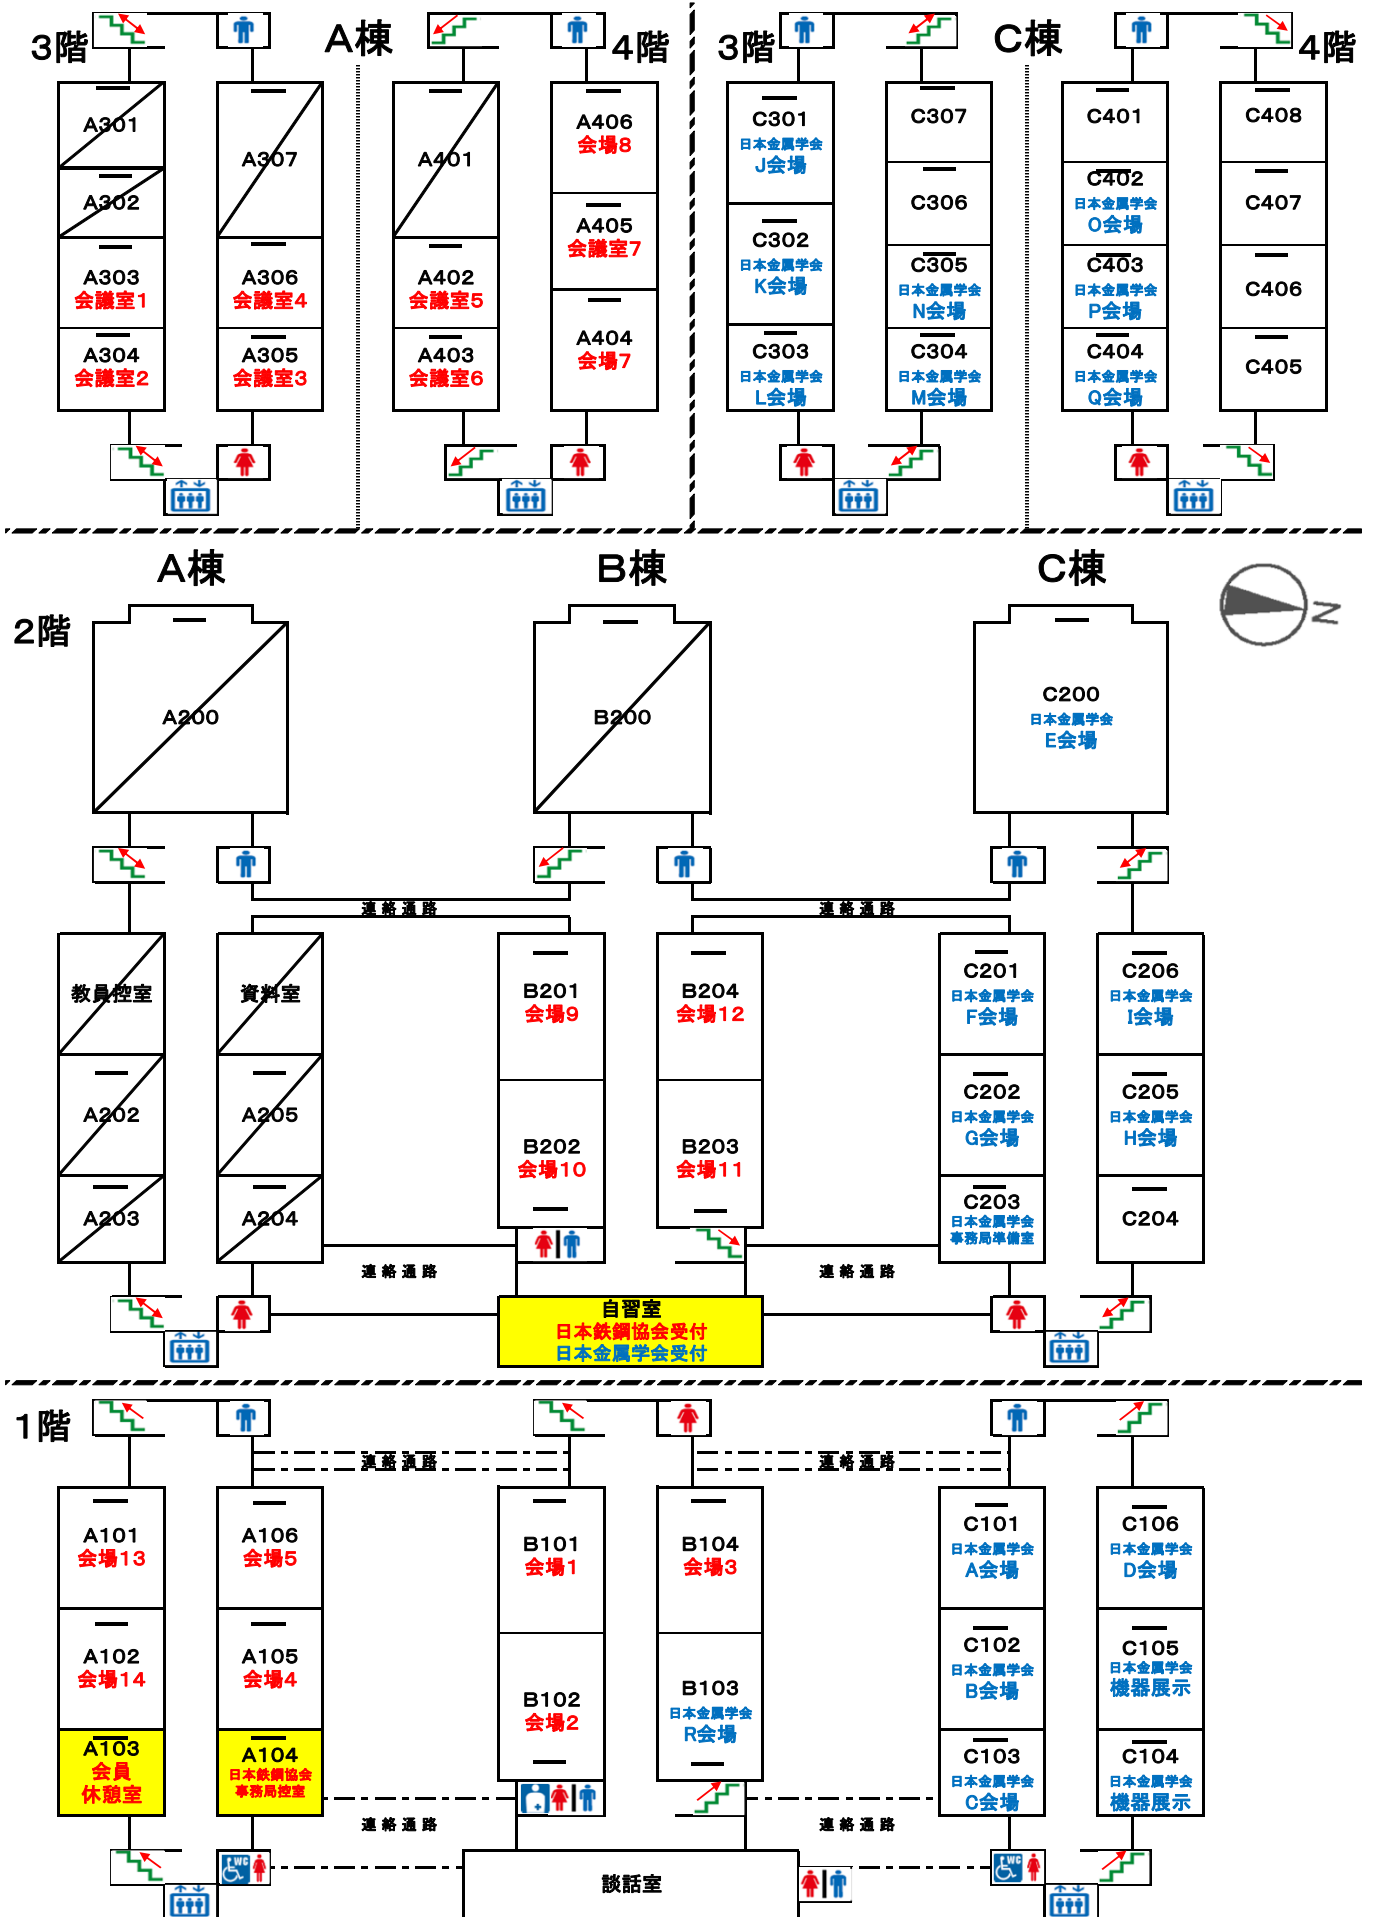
3階 A棟 4階

A301
A302
A303 会議室1
A304 会議室2

A307
A306 会議室4
A305 会議室3

A401
A402 会議室5
A403 会議室6

A406 会場8
A405 会議室7
A404 会場7

3階 C棟 4階

C301 日本金属学会 J会場
C302 日本金属学会 K会場
C303 日本金属学会 L会場

C307
C306
C305 日本金属学会 N会場
C304 日本金属学会 M会場

C401
C402 日本金属学会 O会場
C403 日本金属学会 P会場
C404 日本金属学会 Q会場

C408
C407
C406
C405

A棟 B棟 C棟

2階

A200

B200

C200 日本金属学会 E会場

N

連絡通路
連絡通路

教員控室
A202
A203

資料室
A205
A204

B201 会場9
B202 会場10

B204 会場12
B203 会場11

C201 日本金属学会 F会場
C202 日本金属学会 G会場
C203 日本金属学会 事務局準備室

C206 日本金属学会 I会場
C205 日本金属学会 H会場
C204

連絡通路
連絡通路

自習室
日本鉄鋼協会受付
日本金属学会受付

1階

連絡通路
連絡通路

A101 会場13
A102 会場14
A103 会員 休憩室

A106 会場5
A105 会場4
A104 日本鉄鋼協会 事務局控室

B101 会場1
B102 会場2

B104 会場3
B103 日本金属学会 R会場

C101 日本金属学会 A会場
C102 日本金属学会 B会場
C103 日本金属学会 C会場

C106 日本金属学会 D会場
C105 日本金属学会 機器展示
C104 日本金属学会 機器展示

連絡通路
連絡通路

WC
WC

談話室